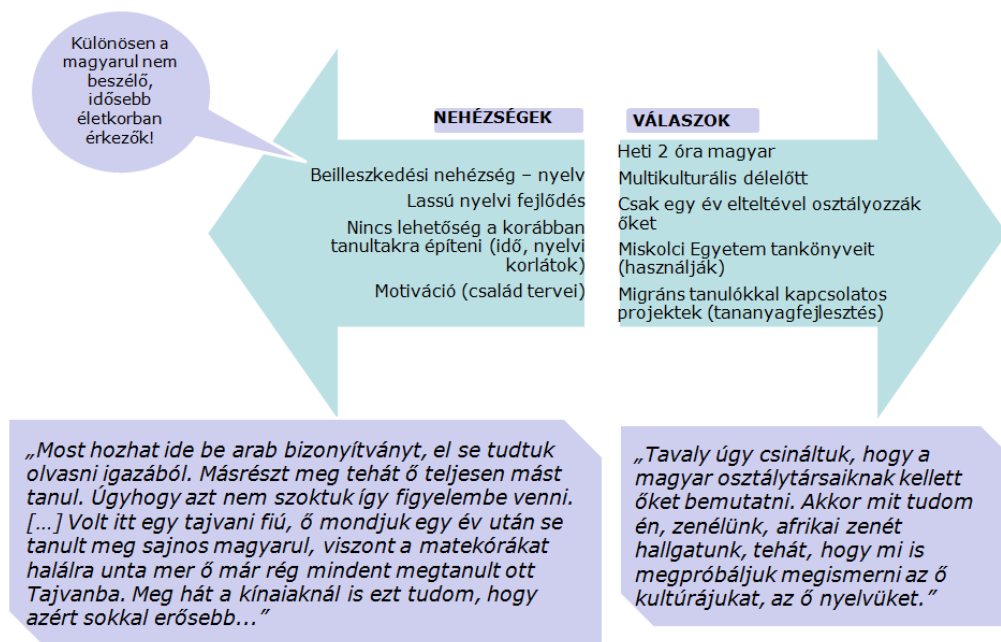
Különösen a magyarul nem beszélő, idősebb életkorban érkezők!

NEHÉZSÉGEK

Beilleszkedési nehézség – nyelv
Lassú nyelvi fejlődés
Nincs lehetőség a korábban tanultakra építeni (idő, nyelvi korlátok)
Motiváció (család tervei)

VÁLASZOK

Heti 2 óra magyar
Multikulturális délelőtt
Csak egy év elteltével osztályozzák őket
Miskolci Egyetem tankönyveit (használják)
Migráns tanulókkal kapcsolatos projektek (tananyagfejlesztés)

„Most hozhat ide be arab bizonyítványt, el se tudtuk olvasni igazából. Másrészt meg tehát ő teljesen mást tanul. Úgyhogy azt nem szoktuk így figyelembe venni. […] Volt itt egy tajvani fiú, ő mondjuk egy év után se tanult meg sajnos magyarul, viszont a matekórákat halálra unta mer ő már rég mindent megtanult ott Tajvanba. Meg hát a kínaiaknál is ezt tudom, hogy azért sokkal erősebb...”

„Tavaly úgy csináltuk, hogy a magyar osztálytársaiknak kellett őket bemutatni. Akkor mit tudom én, zenélünk, afrikai zenét hallgatunk, tehát, hogy mi is megpróbáljuk megismerni az ő kultúrájukat, az ő nyelvüket.”